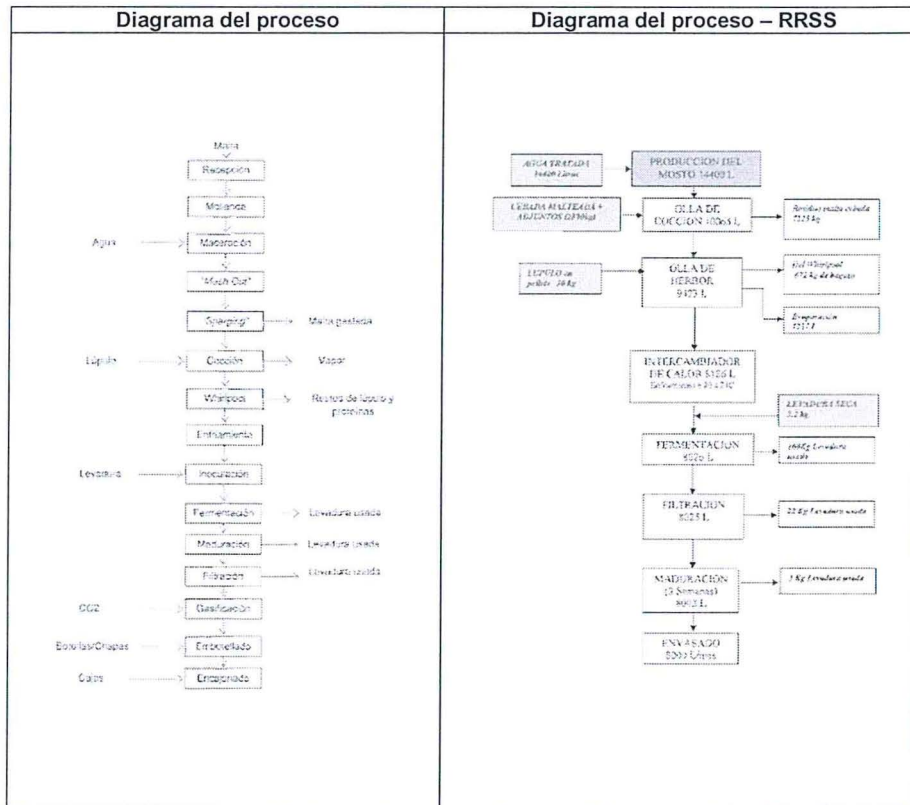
| Diagrama del proceso | Diagrama del proceso – RRSS |
|---|---|
| | |

Malta
Recepción
Molienda
Agua → Maceración
"Mash Out"
Sparging → Malta gastada
Lúpulo → Cocción → Vapor
Whirlpool → Restos de lúpulo y proteínas
Enfriamiento
Levadura → Inoculación
Fermentación → Levadura usada
Maduración → Levadura usada
Filtración → Levadura usada
CO2 → Gasificación
Botellas/Chapas → Embotellado
Cajas → Encajonado

AGUA TRATADA 14420 Litros → PRODUCCION DEL MOSTO 14403 L
CEBADA MALTEADA + ADJUNTOS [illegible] → OLLA DE COCCION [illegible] L → Residuo malta cebada 7123 kg
LUPULO en pellets 36 Kg → OLLA DE HERBOR 9473 L → Gel Whirlpool 472 kg de bagazo
Evaporación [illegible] L
INTERCAMBIADOR DE CALOR 8126 L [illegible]
LEVADURA SECA 3.2 kg
FERMENTACION 8026 L → 168 Kg Levadura usada
FILTRACION 8025 L → 22 Kg Levadura usada
MADURACION (3 Semanas) 8003 L → 3 Kg Levadura usada
ENVASADO 8000 Litros